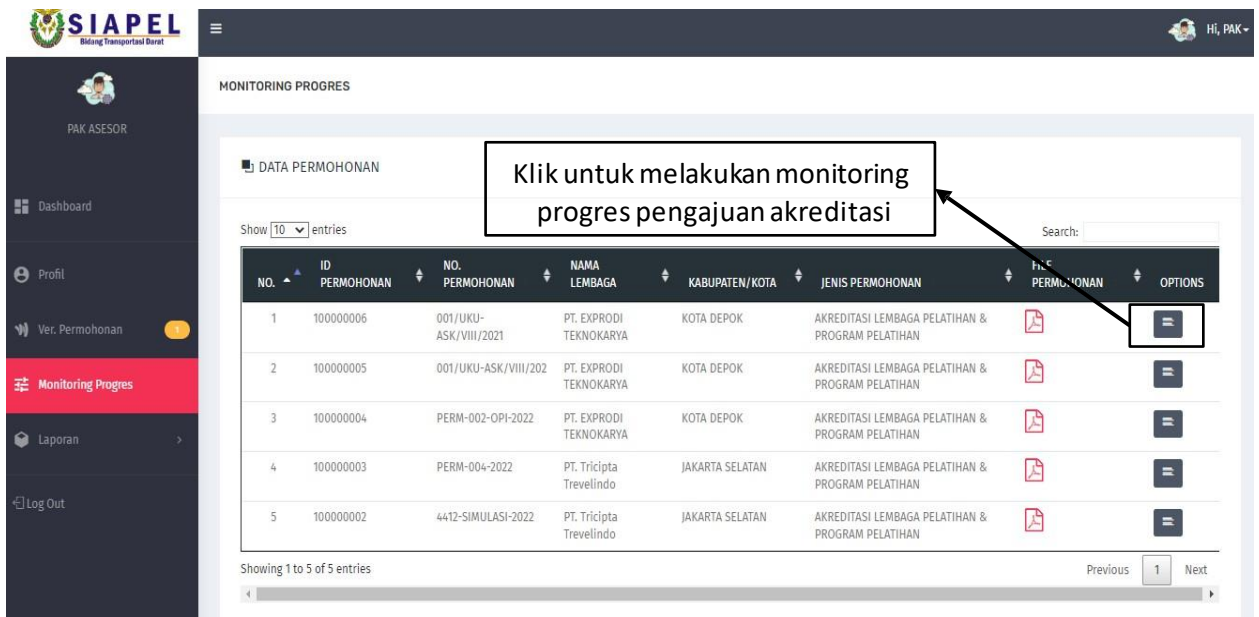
SIAPEL
Bidang Transportasi Darat

Hi, PAK

PAK ASESOR

Dashboard

Profil

Ver. Permohonan

Monitoring Progres

Laporan

Log Out

MONITORING PROGRES

DATA PERMOHONAN

Klik untuk melakukan monitoring progres pengajuan akreditasi

Show 10 entries

Search:

| NO. | ID PERMOHONAN | NO. PERMOHONAN | NAMA LEMBAGA | KABUPATEN/KOTA | JENIS PERMOHONAN | FILE PERMOHONAN | OPTIONS |
|---|---|---|---|---|---|---|---|
| 1 | 100000006 | 001/UKU-ASK/VIII/2021 | PT. EXPRODI TEKNOKARYA | KOTA DEPOK | AKREDITASI LEMBAGA PELATIHAN & PROGRAM PELATIHAN | | |
| 2 | 100000005 | 001/UKU-ASK/VIII/202 | PT. EXPRODI TEKNOKARYA | KOTA DEPOK | AKREDITASI LEMBAGA PELATIHAN & PROGRAM PELATIHAN | | |
| 3 | 100000004 | PERM-002-OPI-2022 | PT. EXPRODI TEKNOKARYA | KOTA DEPOK | AKREDITASI LEMBAGA PELATIHAN & PROGRAM PELATIHAN | | |
| 4 | 100000003 | PERM-004-2022 | PT. Tricipta Trevelindo | JAKARTA SELATAN | AKREDITASI LEMBAGA PELATIHAN & PROGRAM PELATIHAN | | |
| 5 | 100000002 | 4412-SIMULASI-2022 | PT. Tricipta Trevelindo | JAKARTA SELATAN | AKREDITASI LEMBAGA PELATIHAN & PROGRAM PELATIHAN | | |

Showing 1 to 5 of 5 entries

Previous 1 Next